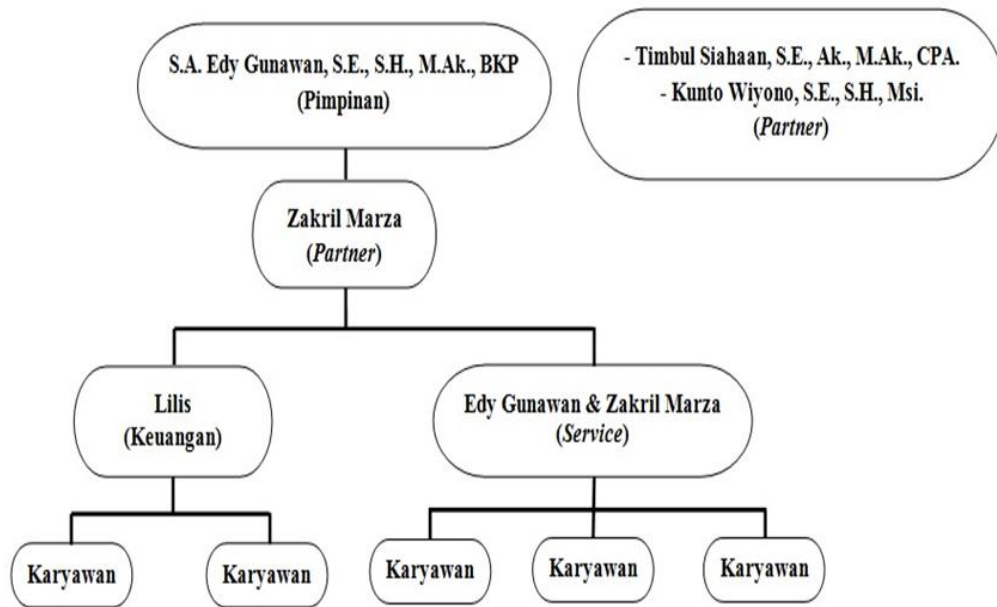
S.A. Edy Gunawan, S.E., S.H., M.Ak., BKP
(Pimpinan)

- Timbul Siahaan, S.E., Ak., M.Ak., CPA.
- Kunto Wiyono, S.E., S.H., Msi.
(Partner)

Zakril Marza
(Partner)

Lilis
(Keuangan)

Edy Gunawan & Zakril Marza
(Service)

Karyawan

Karyawan

Karyawan

Karyawan

Karyawan